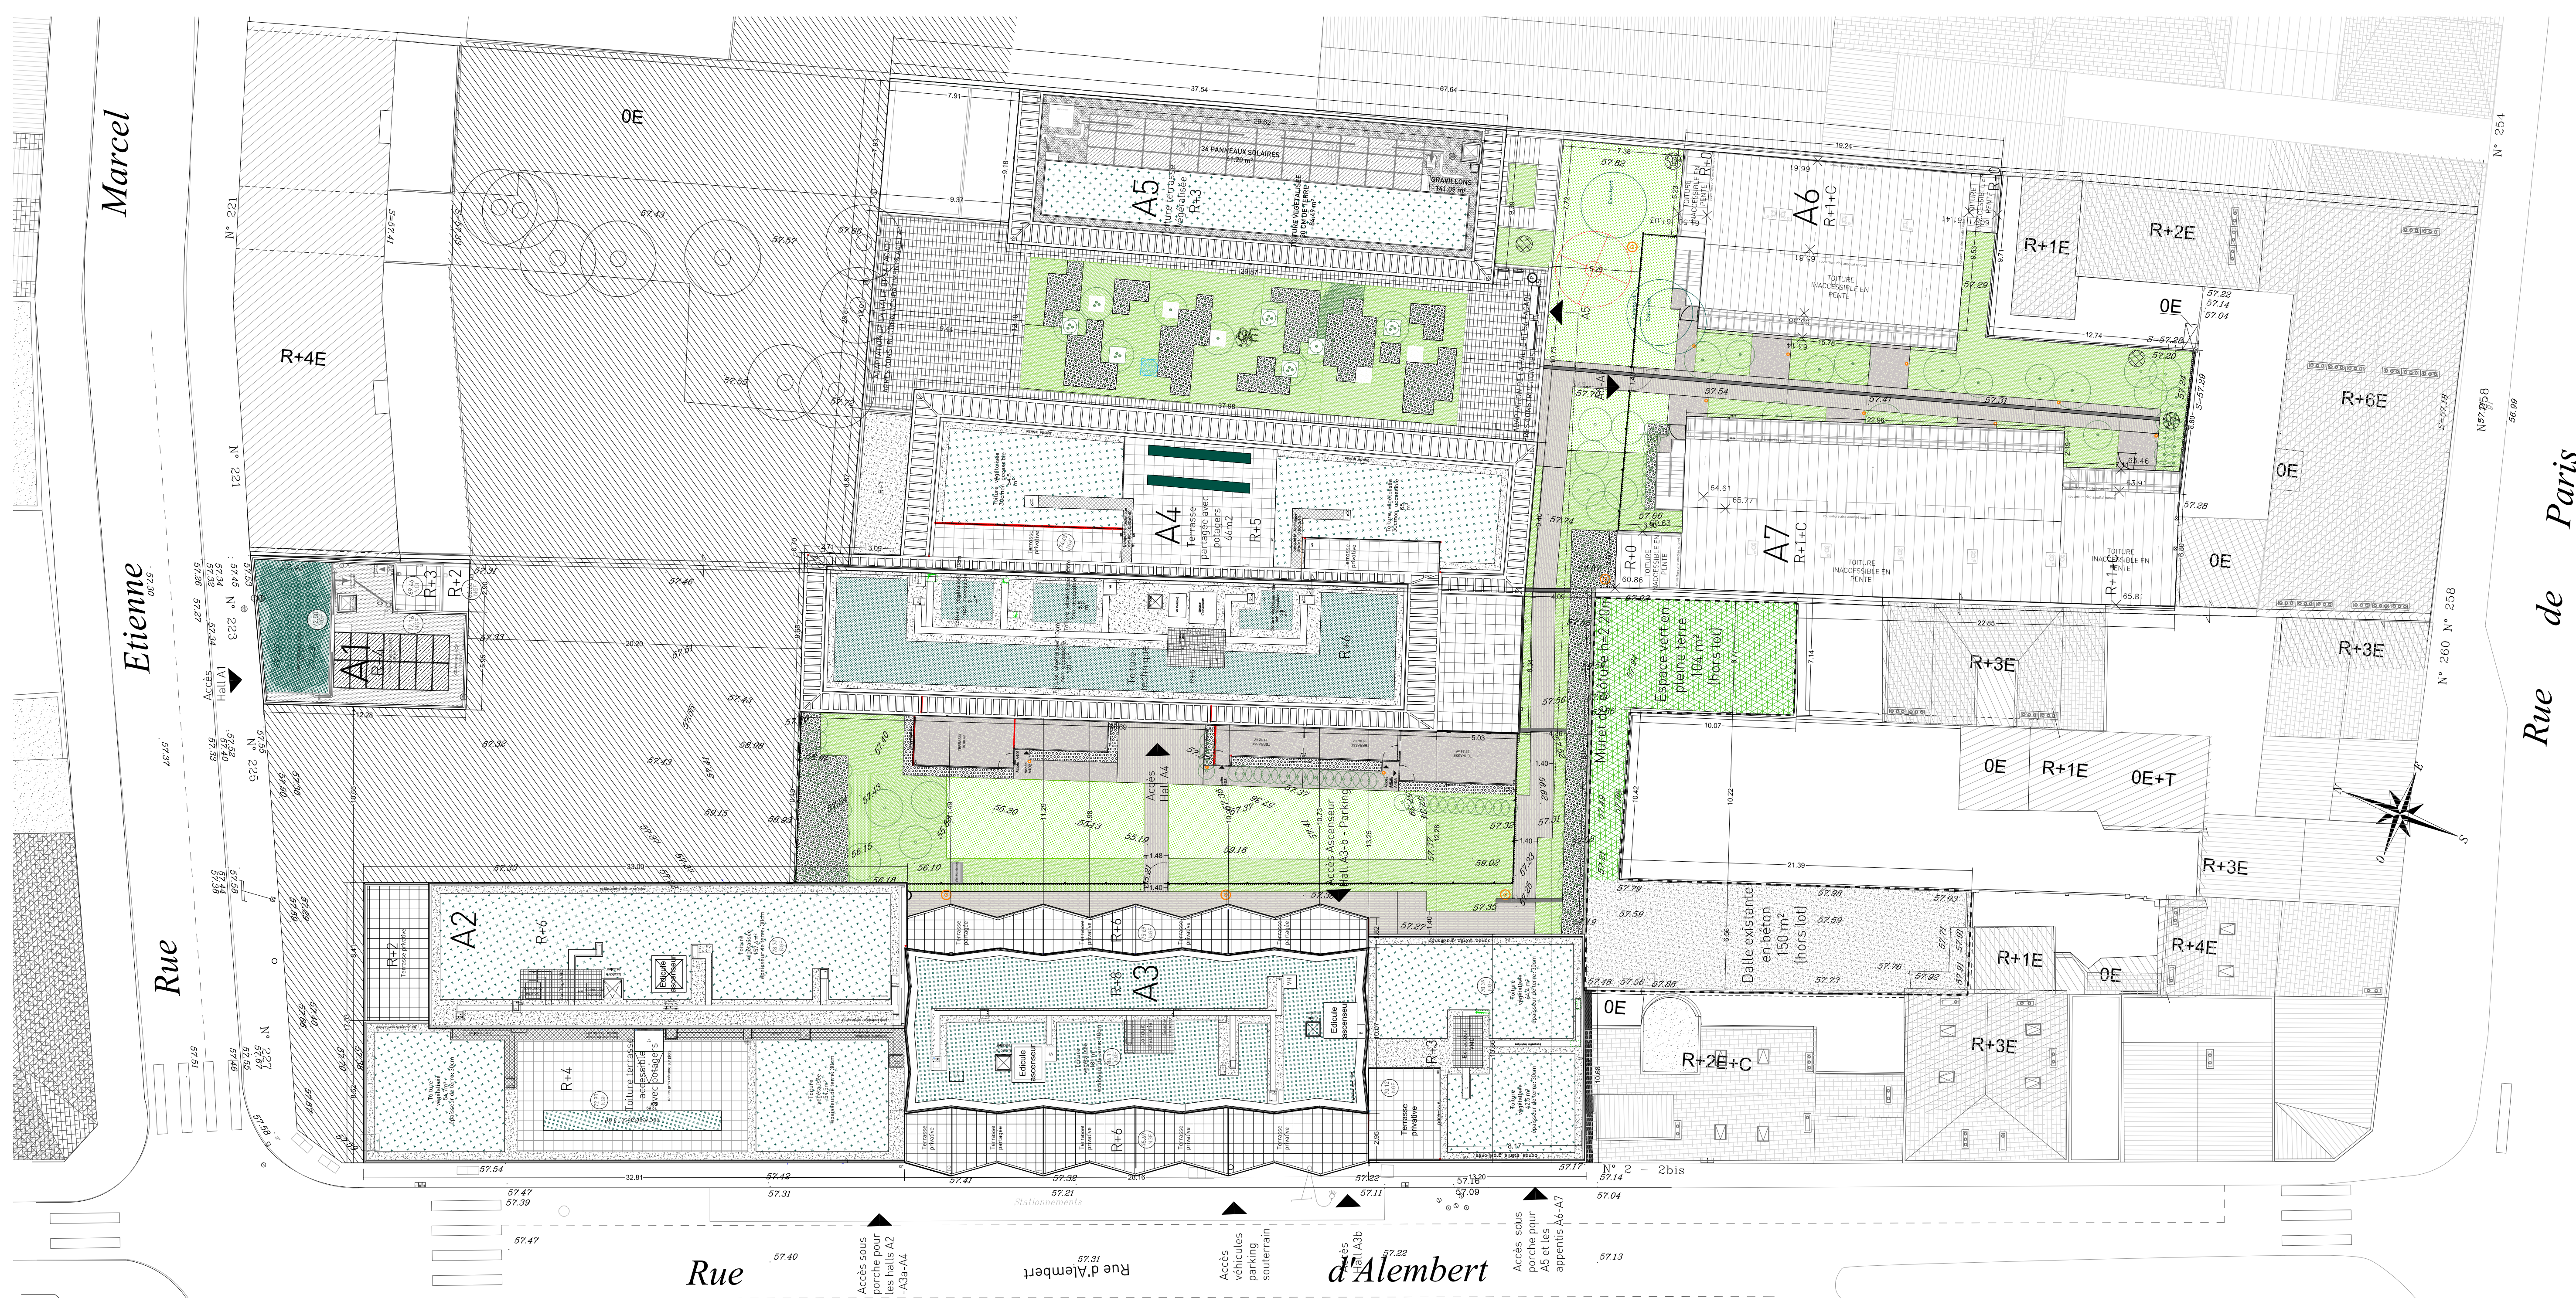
Rue Etienne Marcel

Rue de Paris

Rue d'Alembert

Rue d'Alembert

0E

R+4E

A5
Toiture terrasse végétalisée
R+3
36 PANNEAUX SOLAIRES
GRAVILLONS

A6
R+1+C
TOITURE INACCESSIBLE EN PENTE

R+0

R+1E

R+2E

0E

R+6E

A4
Terrasse partagée avec potagers
R+5

A7
R+1+C
TOITURE INACCESSIBLE EN PENTE

R+0

0E

0E

A1
R+4
R+3
R+2

Accès Hall A1

Toiture technique
R+6

Muret de clôture h=2.20m

Espace vert en pleine terre 104 m² (hors lot)

R+3E

R+3E

0E

R+1E

0E+T

R+3E

Accès Hall A4

Accès Ascenseur Hall A3-b + Parking

Dalle existante en béton 150 m² (hors lot)

A2
R+6
R+2
R+4
Toiture terrasse accessible avec potagers

A3
R+8
R+6
R+6

R+3

Terrasse privative

0E

R+2E+C

R+3E

R+1E

0E

R+4E

Accès sous porche pour les halls A2 -A3a-A4

Accès véhicules parking souterrain

Accès Hall A3b

Accès sous porche pour A5 et les appentis A6-A7

N° 221

N° 223

N° 225

N° 227

N° 254

N° 258

N° 260

N° 2 - 2bis

Stationnements